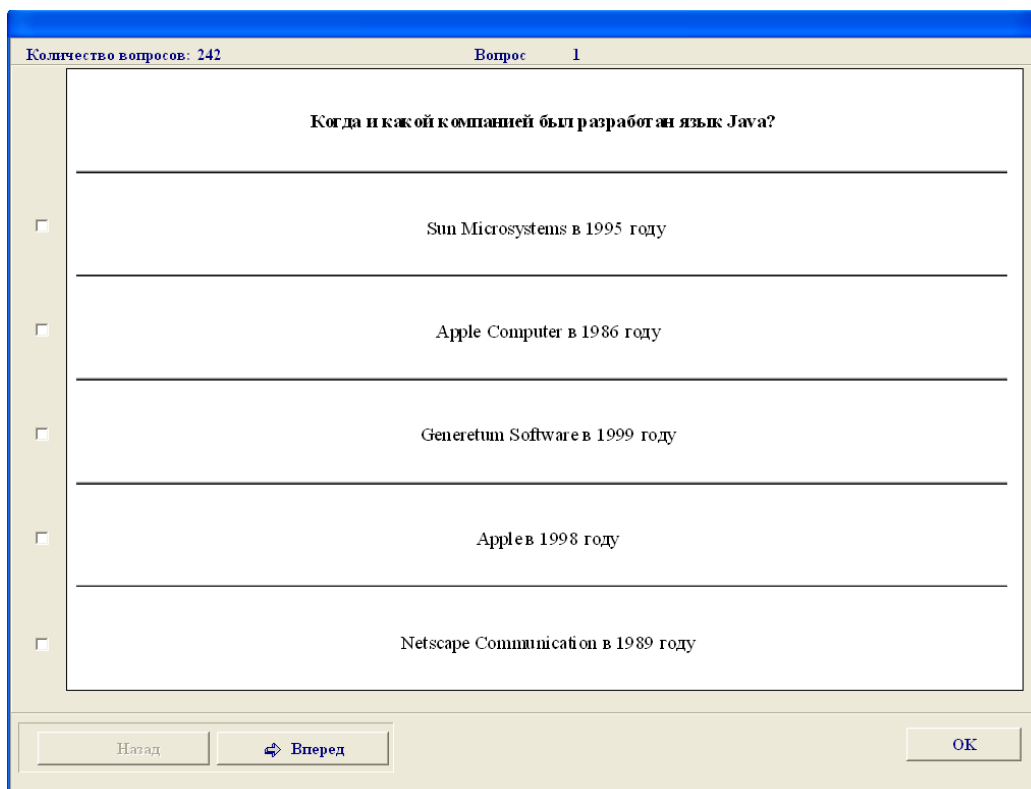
Количество вопросов: 242

Вопрос 1

Когда и какой компанией был разработан язык Java?

Sun Microsystems в 1995 году

Apple Computer в 1986 году

Generetum Software в 1999 году

Apple в 1998 году

Netscape Communication в 1989 году

Назад

Вперед

OK